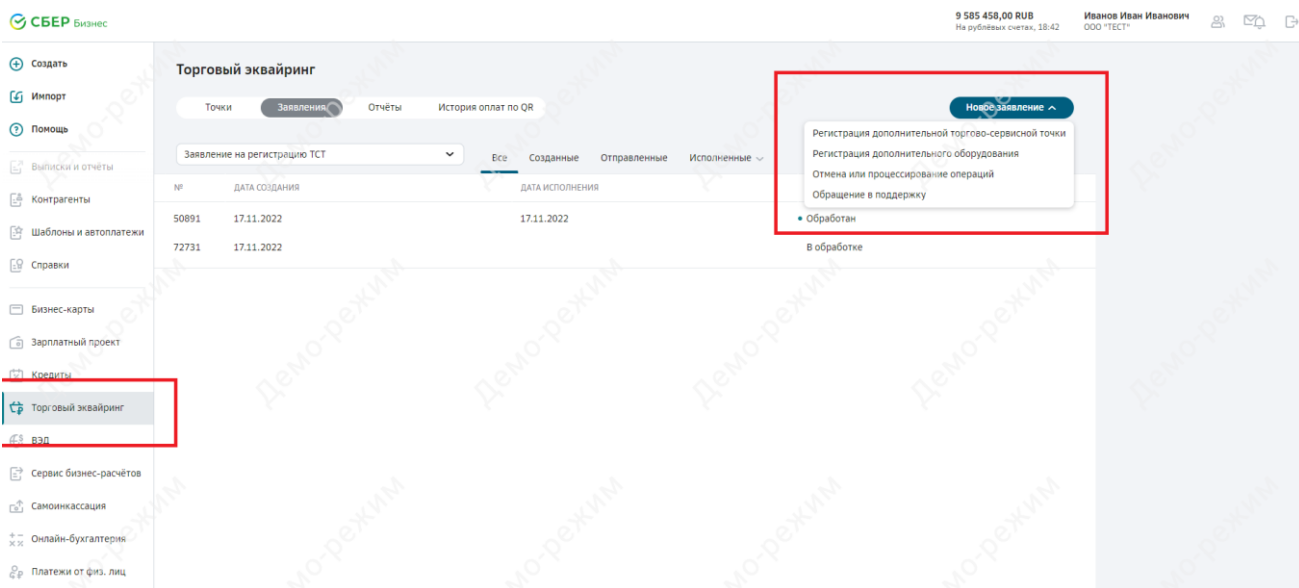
СБЕР Бизнес

9 585 458,00 RUB
На рублёвых счетах, 18:42

Иванов Иван Иванович
ООО "ТЕСТ"

Создать
Импорт
Помощь
Выписки и отчёты
Контрагенты
Шаблоны и автоплатежи
Справки
Бизнес-карты
Зарплатный проект
Кредиты
Торговый эквайринг
ВЭД
Сервис бизнес-расчётов
Самоинкассация
Онлайн-бухгалтерия
Платежи от физ. лиц

Торговый эквайринг

Точки Заявления Отчёты История оплат по QR

Новое заявление

Регистрация дополнительной торгово-сервисной точки
Регистрация дополнительного оборудования
Отмена или процессирование операций
Обращение в поддержку

Заявление на регистрацию ТСТ

Все Созданные Отправленные Исполненные

| № | ДАТА СОЗДАНИЯ | ДАТА ИСПОЛНЕНИЯ | |
|---|---|---|---|
| 50891 | 17.11.2022 | 17.11.2022 | Обработан |
| 72731 | 17.11.2022 | | В обработке |

Демо-режим